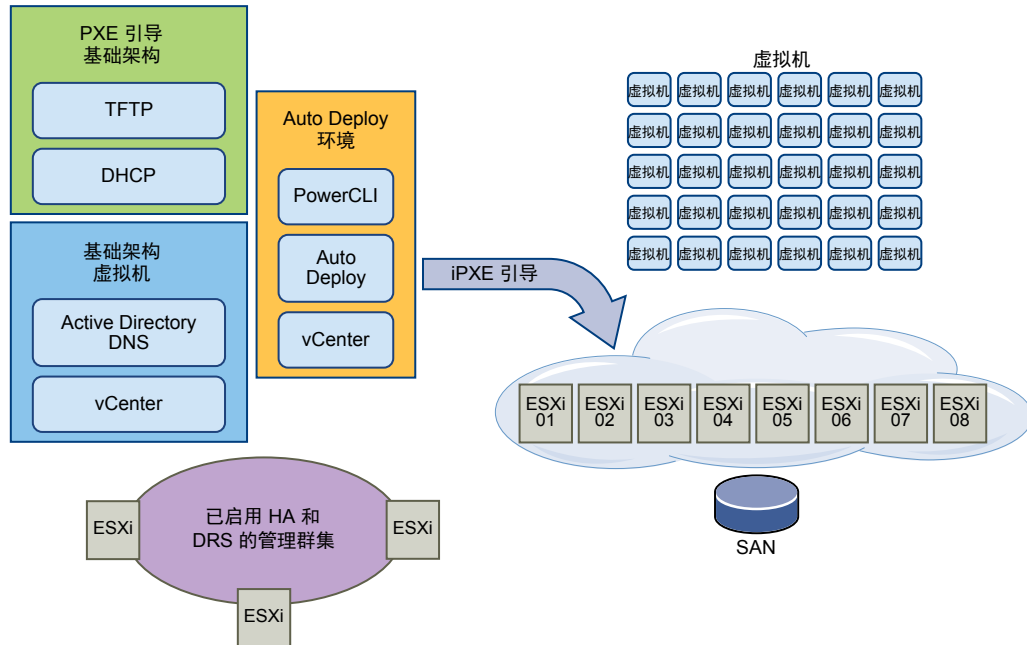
PXE 引导
基础架构

TFTP

DHCP

基础架构
虚拟机

Active Directory
DNS

vCenter

Auto Deploy
环境

PowerCLI

Auto
Deploy

vCenter

虚拟机

虚拟机 虚拟机 虚拟机 虚拟机 虚拟机 虚拟机
虚拟机 虚拟机 虚拟机 虚拟机 虚拟机 虚拟机
虚拟机 虚拟机 虚拟机 虚拟机 虚拟机 虚拟机
虚拟机 虚拟机 虚拟机 虚拟机 虚拟机 虚拟机
虚拟机 虚拟机 虚拟机 虚拟机 虚拟机 虚拟机

iPXE 引导

ESXi 01 ESXi 02 ESXi 03 ESXi 04 ESXi 05 ESXi 06 ESXi 07 ESXi 08

SAN

ESXi

已启用 HA 和
DRS 的管理群集

ESXi

ESXi